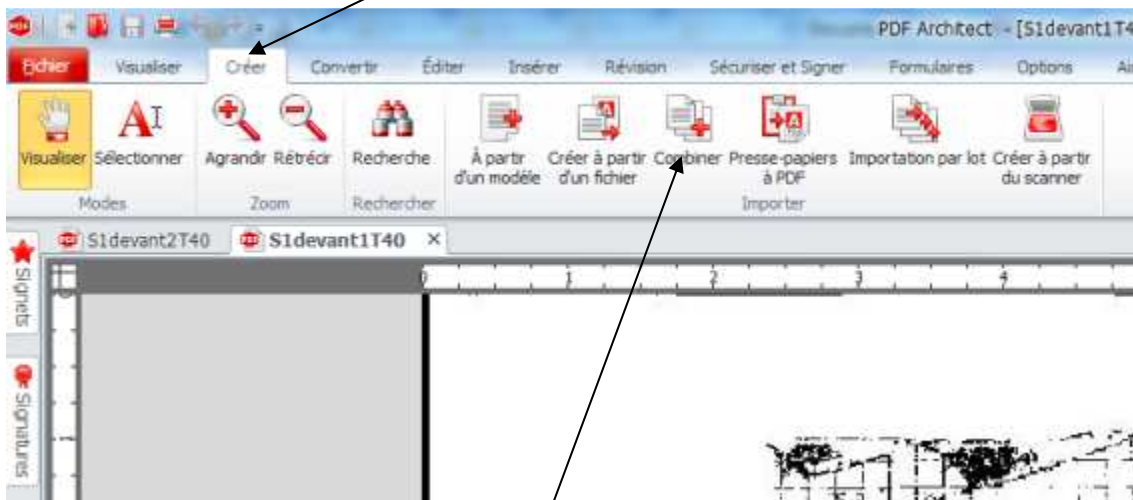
PDF Architect - [S1devant1T4

Fichier Visualiser Créer Convertir Éditer Insérer Révision Sécuriser et Signer Formulaires Options A

Visualiser Sélectionner
Modes

Agrandir Rétrécir
Zoom

Recherche
Rechercher

À partir d'un modèle Créer à partir d'un fichier Combiner Presse-papiers à PDF Importation par lot Créer à partir du scanner
Importer

S1devant2T40 S1devant1T40 ×

Signets

Signatures

0 1 2 3 4